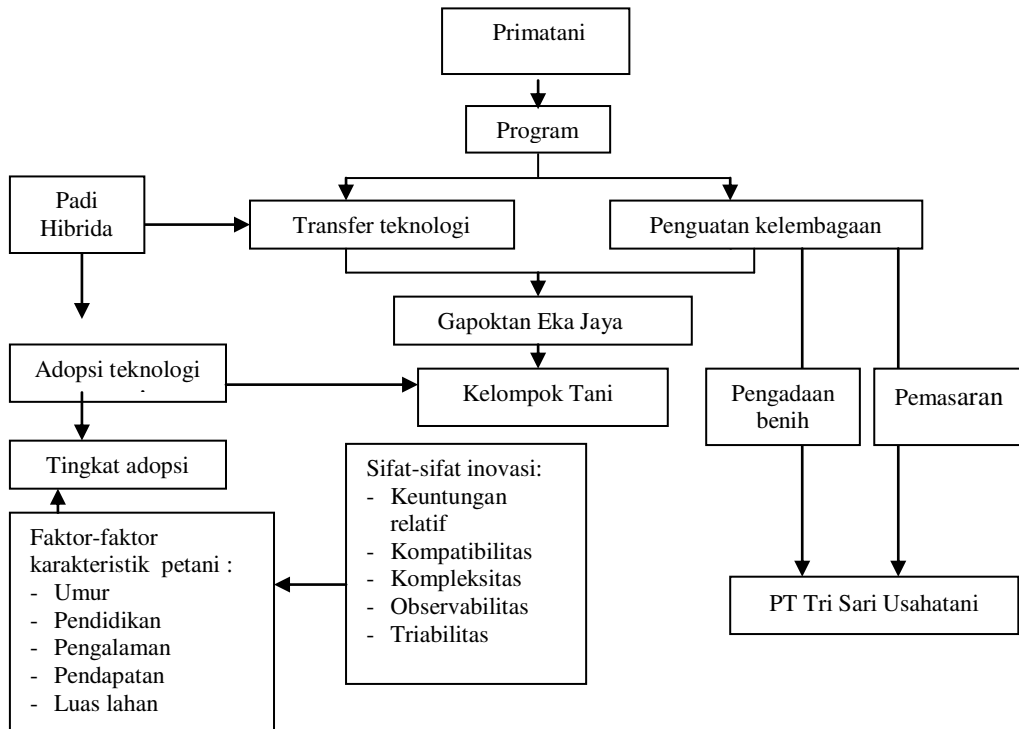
Primatani

Program

Padi Hibrida

Transfer teknologi

Penguatan kelembagaan

Gapoktan Eka Jaya

Adopsi teknologi

Kelompok Tani

Pengadaan benih

Pemasaran

Tingkat adopsi

Sifat-sifat inovasi:
- Keuntungan relatif
- Kompatibilitas
- Kompleksitas
- Observabilitas
- Triabilitas

Faktor-faktor karakteristik petani :
- Umur
- Pendidikan
- Pengalaman
- Pendapatan
- Luas lahan

PT Tri Sari Usahatani